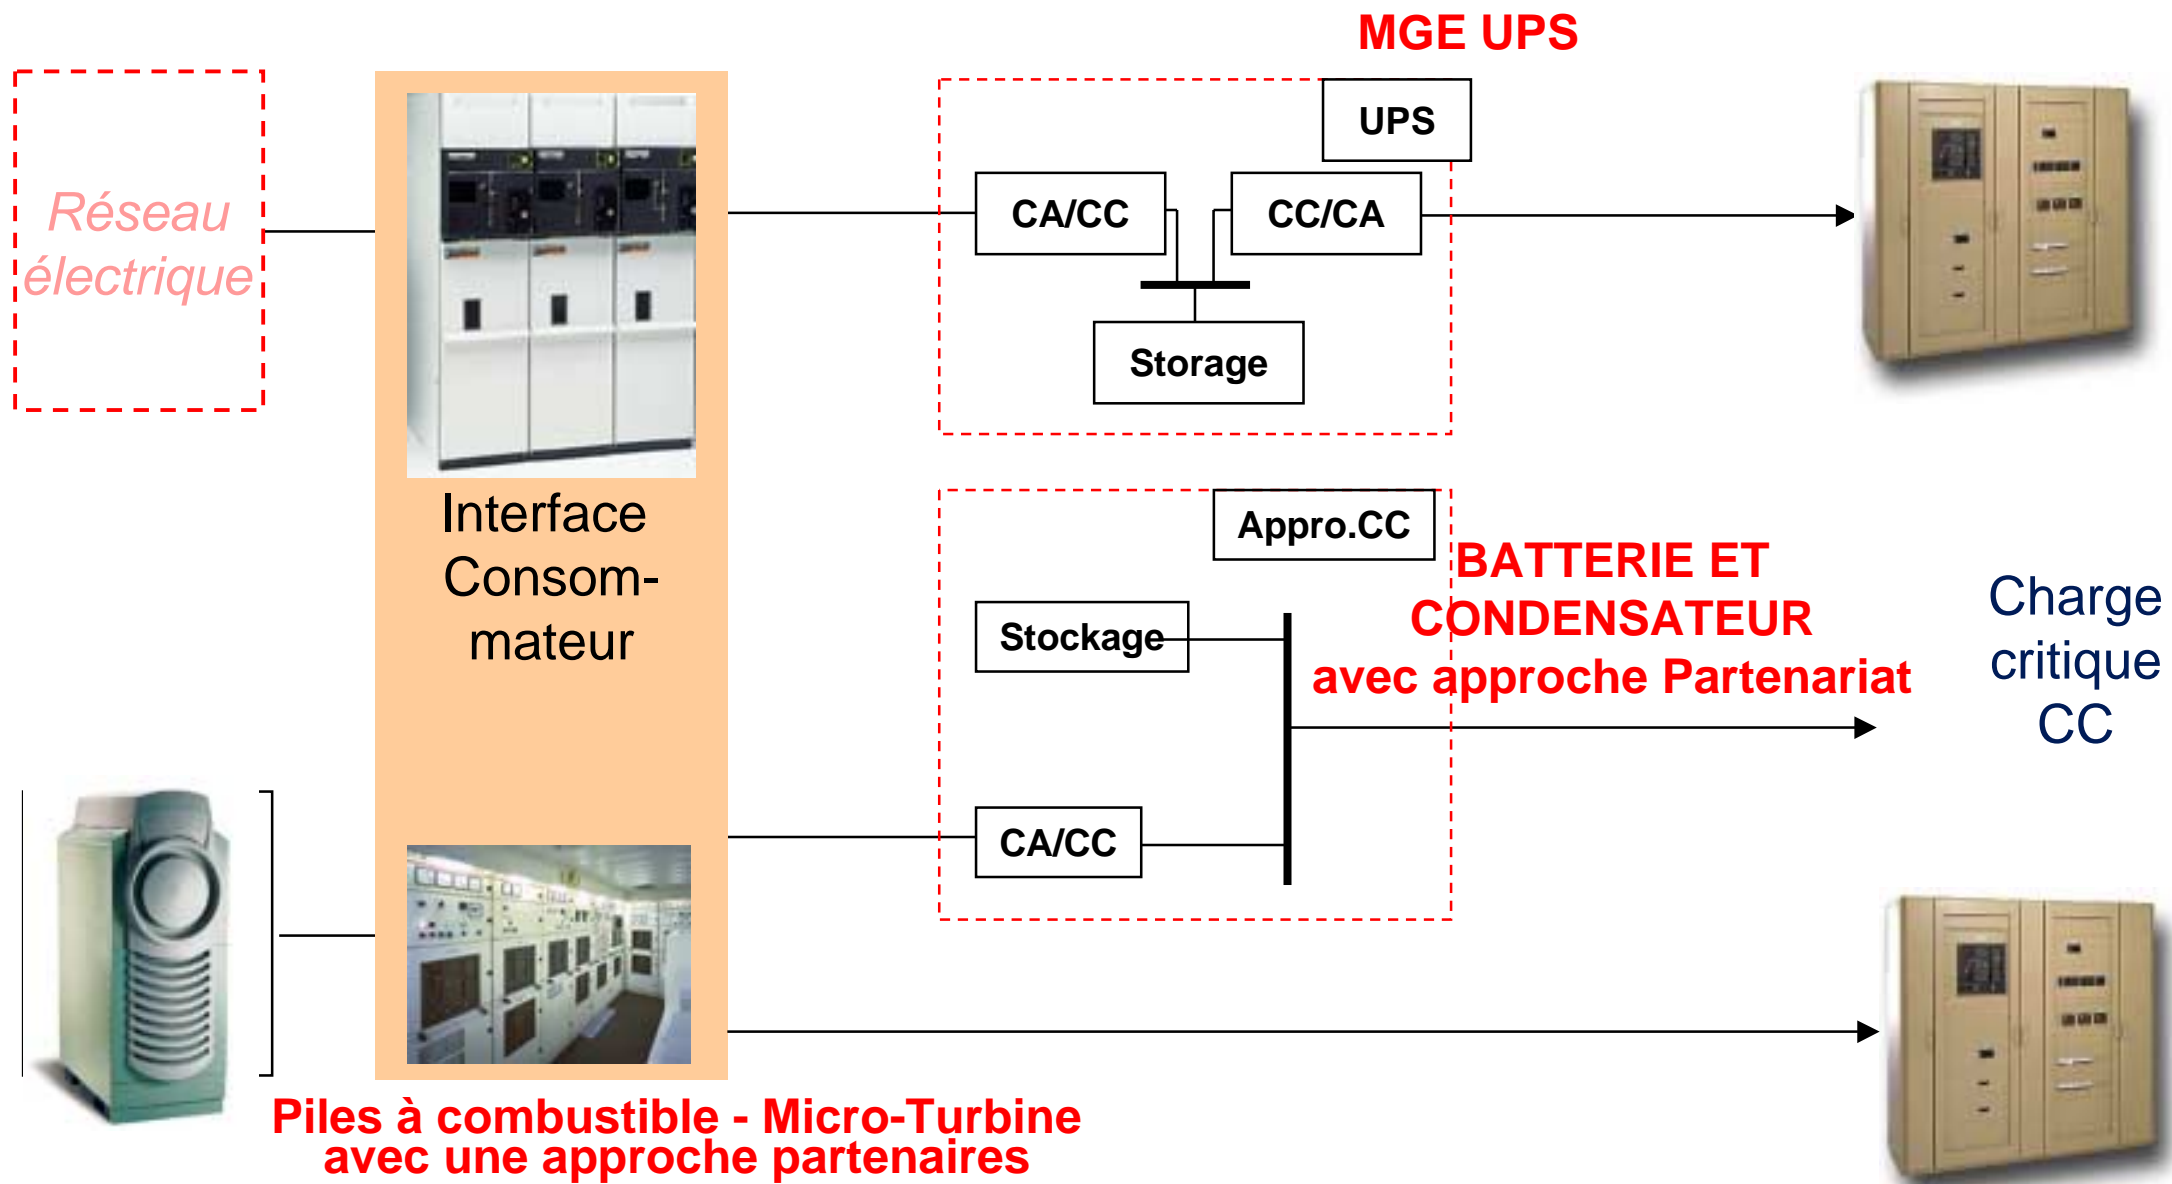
MGE UPS

Réseau électrique

Interface Consommateur

UPS

CA/CC

CC/CA

Storage

Appro.CC

BATTERIE ET CONDENSATEUR avec approche Partenariat

Stockage

CA/CC

Charge critique CC

Piles à combustible - Micro-Turbine avec une approche partenaires